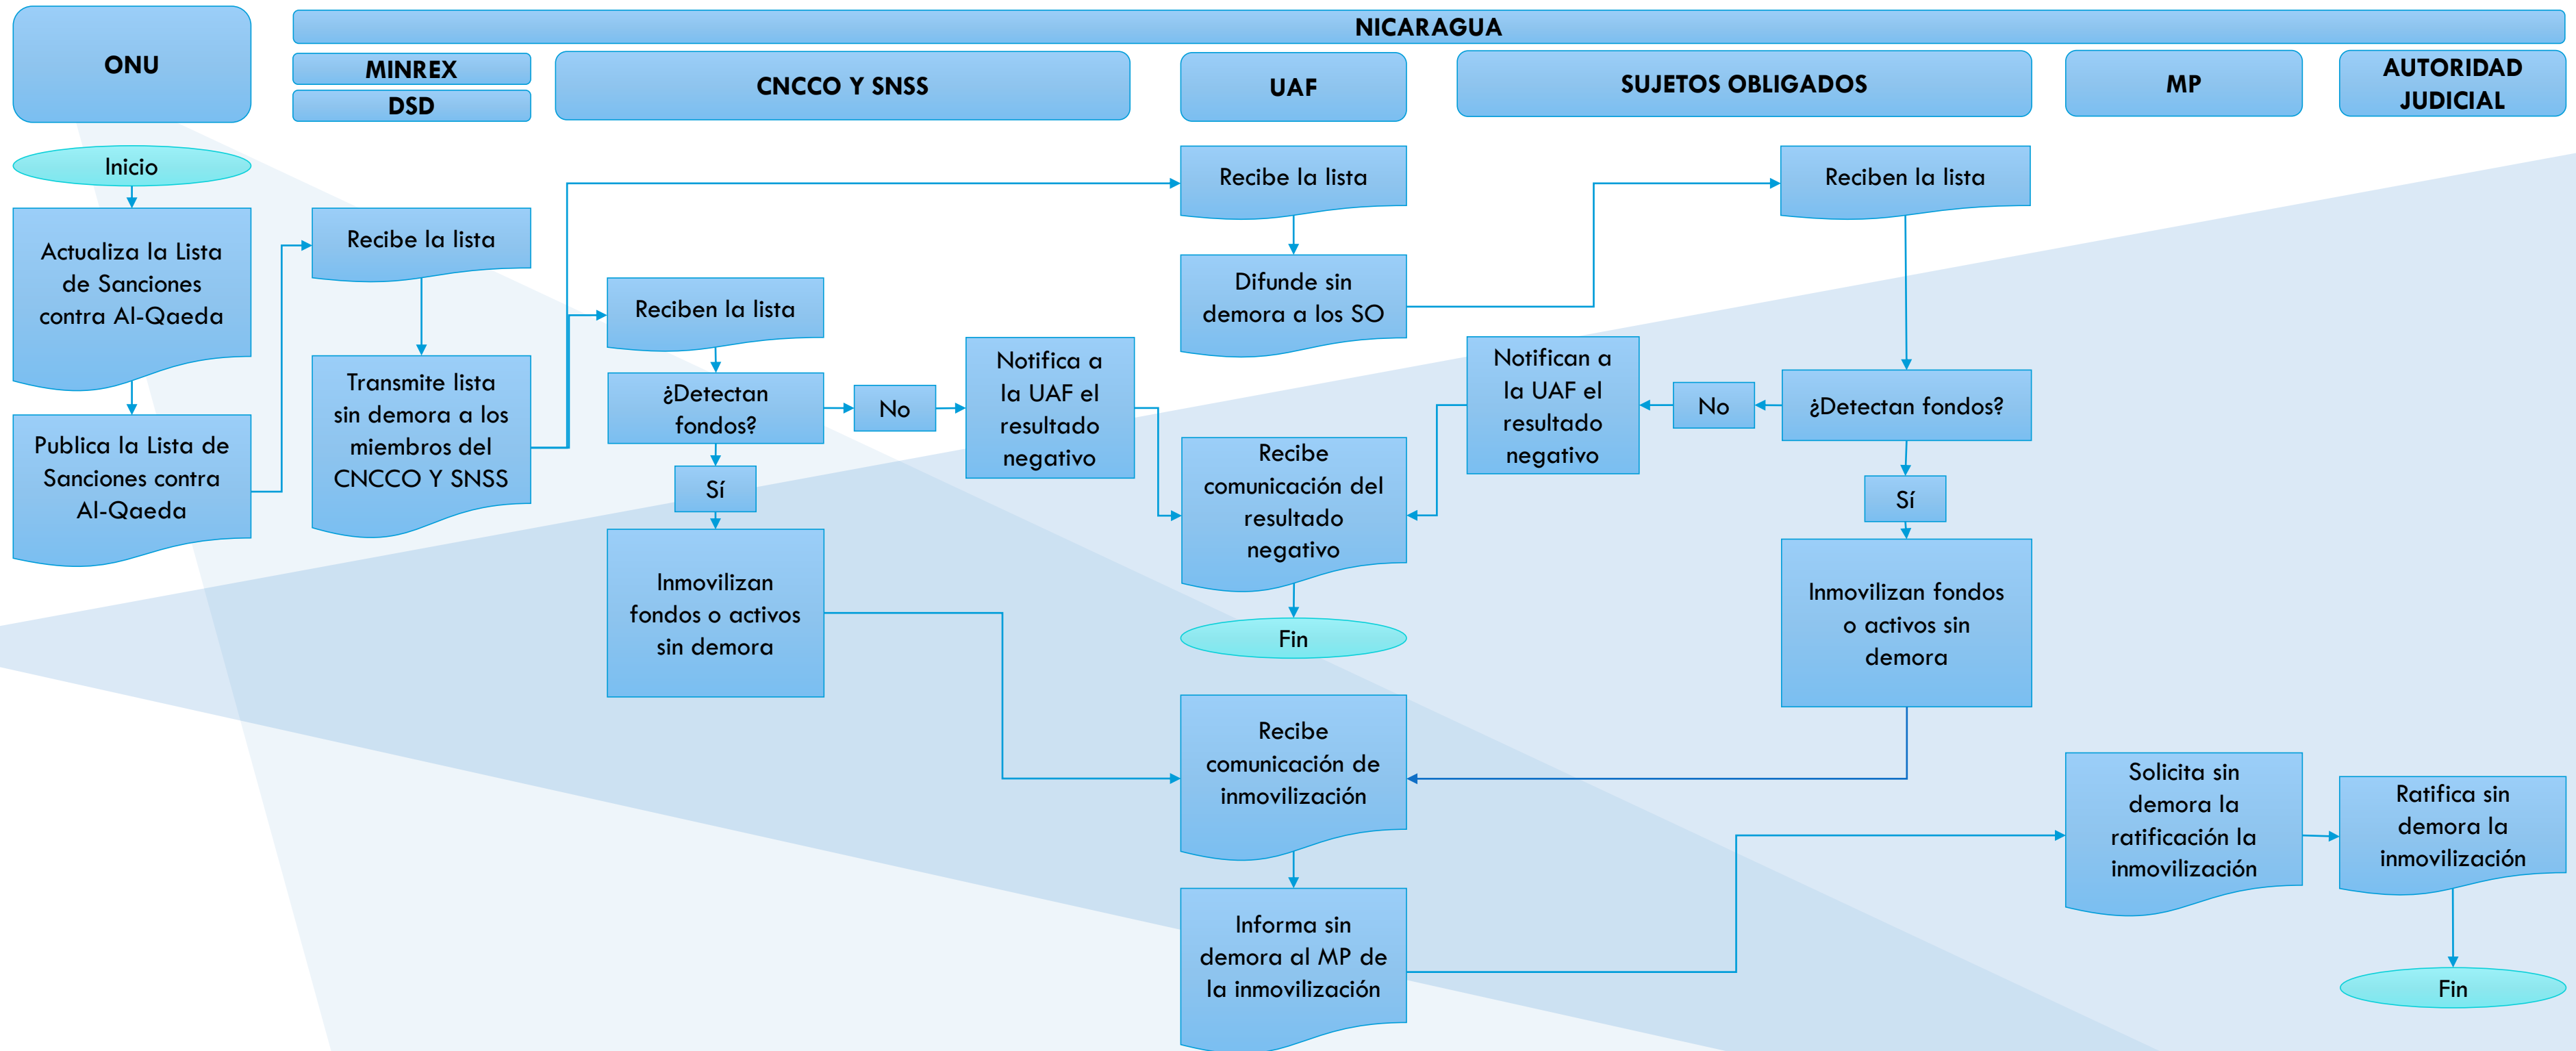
ONU

NICARAGUA

MINREX

DSD

CNCCO Y SNSS

UAF

SUJETOS OBLIGADOS

MP

AUTORIDAD JUDICIAL

Inicio

Actualiza la Lista de Sanciones contra Al-Qaeda

Publica la Lista de Sanciones contra Al-Qaeda

Recibe la lista

Transmite lista sin demora a los miembros del CNCCO Y SNSS

Reciben la lista

¿Detectan fondos?

No

Sí

Inmovilizan fondos o activos sin demora

Notifica a la UAF el resultado negativo

Recibe la lista

Difunde sin demora a los SO

Recibe comunicación del resultado negativo

Fin

Recibe comunicación de inmovilización

Informa sin demora al MP de la inmovilización

Reciben la lista

¿Detectan fondos?

No

Notifican a la UAF el resultado negativo

Sí

Inmovilizan fondos o activos sin demora

Solicita sin demora la ratificación la inmovilización

Ratifica sin demora la inmovilización

Fin